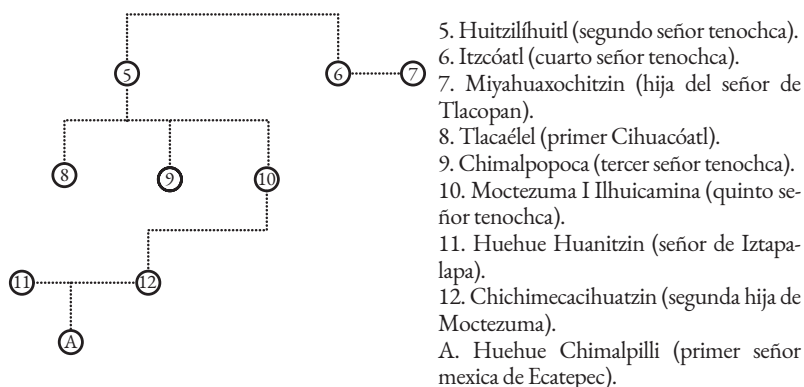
5

6

7

8

9

10

11

12

A

5. Huitzilíhuitl (segundo señor tenochca).
6. Itzcóatl (cuarto señor tenochca).
7. Miyahuaxochitzin (hija del señor de Tlacopan).
8. Tlacaélel (primer Cihuacóatl).
9. Chimalpopoca (tercer señor tenochca).
10. Moctezuma I Ilhuicamina (quinto señor tenochca).
11. Huehue Huanitzin (señor de Iztapalapa).
12. Chichimecacihuatzin (segunda hija de Moctezuma).
A. Huehue Chimalpilli (primer señor mexica de Ecatepec).